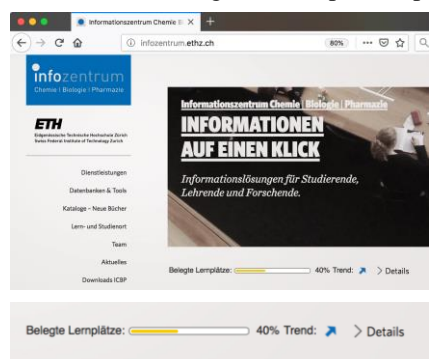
Informationszentrum Chemie B ×  +

infozentrum.ethz.ch  80%  ···

infozentrum
Chemie | Biologie | Pharmazie

ETH
Eidgenössische Technische Hochschule Zürich
Swiss Federal Institute of Technology Zurich

Dienstleistungen
Datenbanken & Tools
Kataloge - Neue Bücher
Lern- und Studienort
Team
Aktuelles
Downloads ICBP

Informationszentrum Chemie | Biologie | Pharmazie
INFORMATIONEN AUF EINEN KLICK
Informationslösungen für Studierende, Lehrende und Forschende.

Belegte Lernplätze: 40% Trend: > Details

Belegte Lernplätze: 40% Trend: > Details